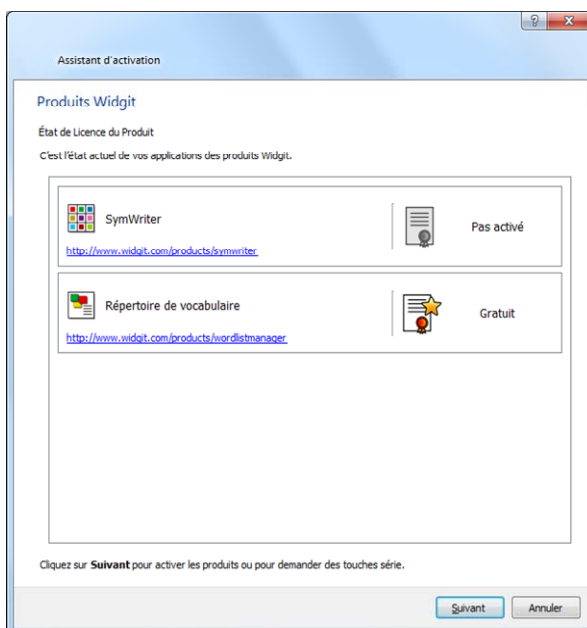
?

Assistant d'activation

Produits Widgit

État de Licence du Produit

C'est l'état actuel de vos applications des produits Widgit.

SymWriter

http://www.widgit.com/products/symwriter

Pas activé

Répertoire de vocabulaire

http://www.widgit.com/products/wordlistmanager

Gratuit

Cliquez sur **Suivant** pour activer les produits ou pour demander des touches série.

Suivant

Annuler